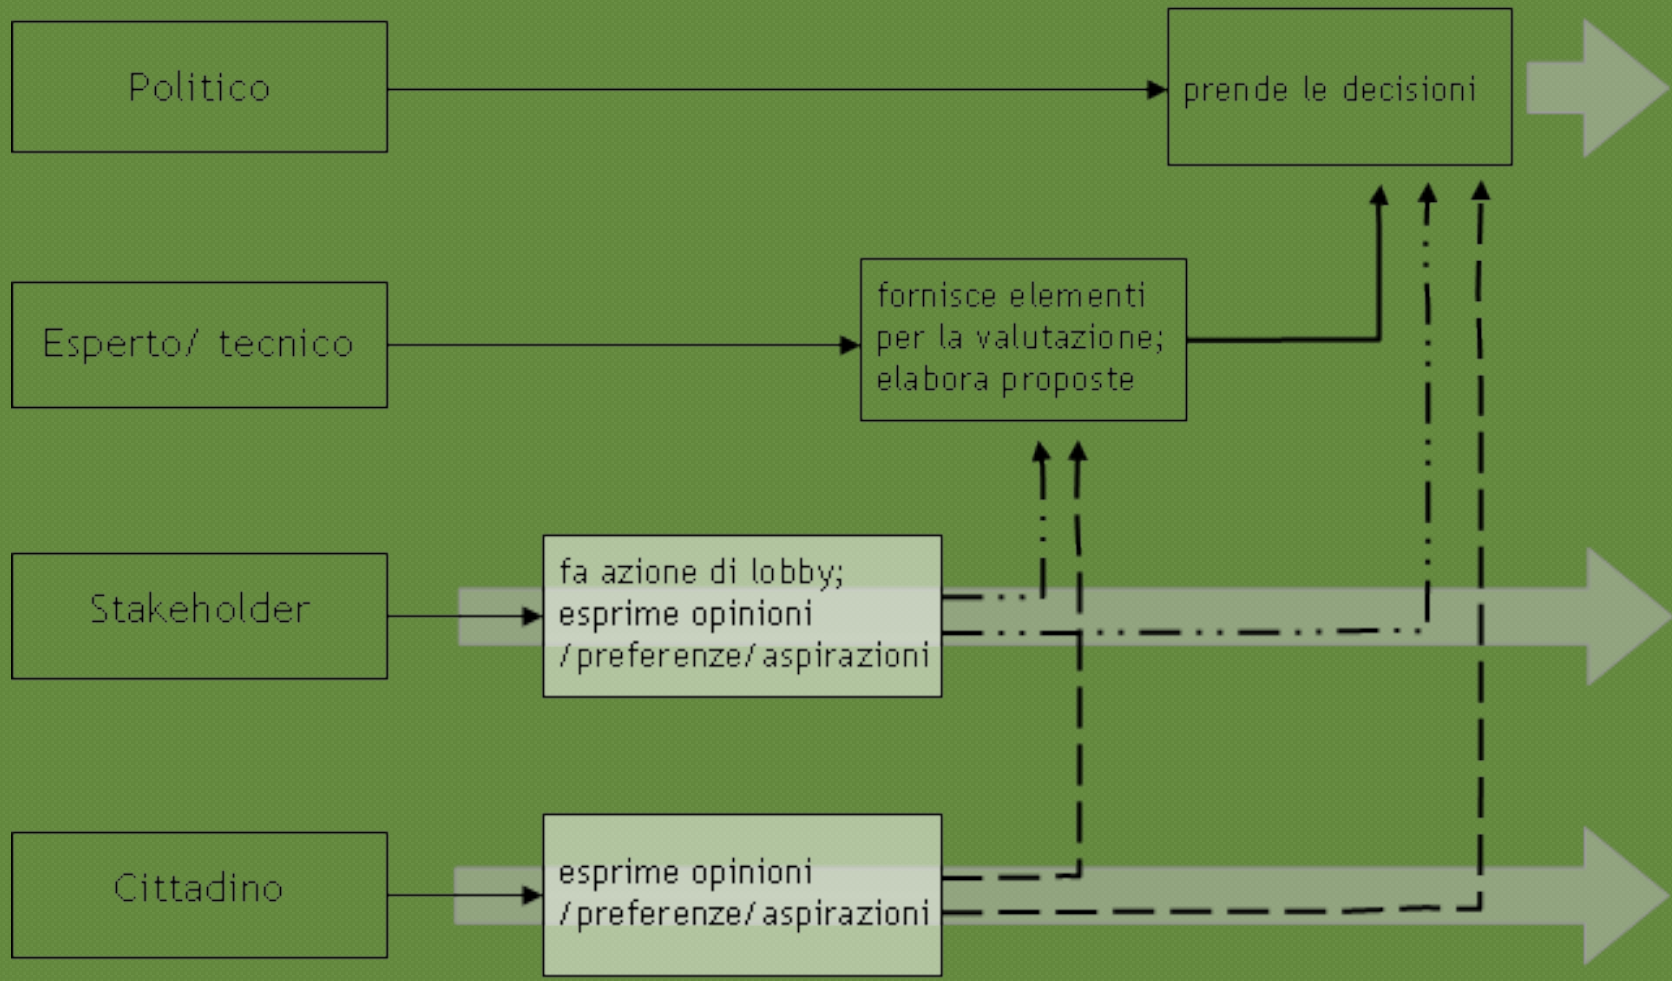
Politico

prende le decisioni

Esperto/ tecnico

fornisce elementi per la valutazione; elabora proposte

Stakeholder

fa azione di lobby; esprime opinioni /preferenze/aspirazioni

Cittadino

esprime opinioni /preferenze/aspirazioni